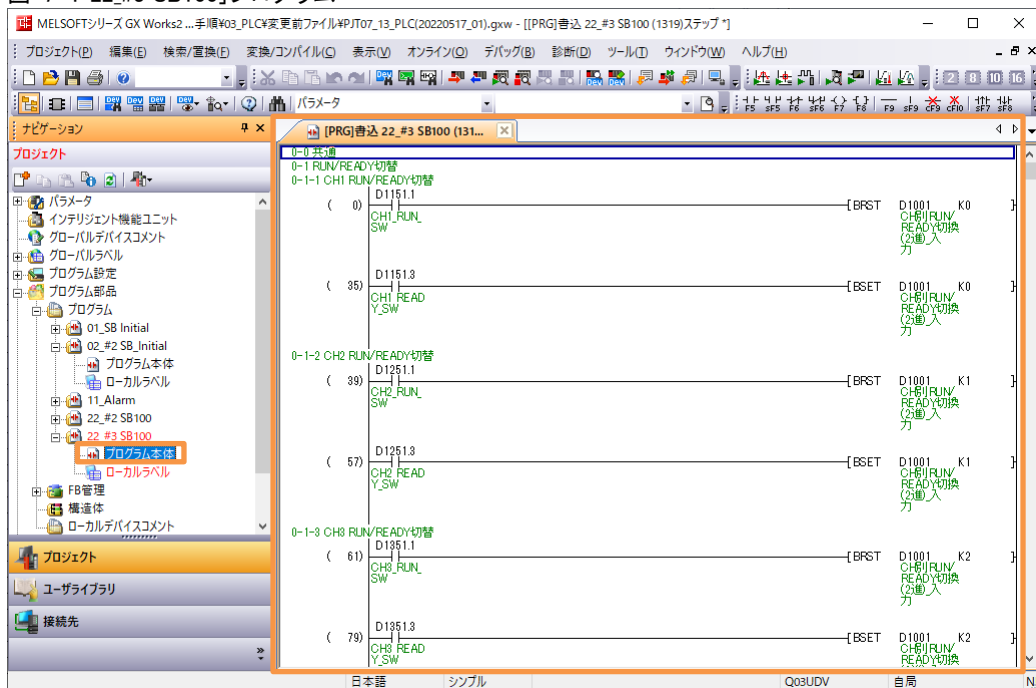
MELSOFTシリーズ GX Works2 ...手順¥03_PLC¥変更前ファイル¥PJT07_13_PLC(20220517_01).gxw - [[PRG]書込 22_#3 SB100 (1319)ステップ *]

プロジェクト(P) 編集(E) 検索/置換(F) 変換/コンパイル(C) 表示(V) オンライン(O) デバッグ(B) 診断(D) ツール(T) ウィンドウ(W) ヘルプ(H)

パラメータ

ナビゲーション
プロジェクト
パラメータ
インテリジェント機能ユニット
グローバルデバイスコメント
グローバルラベル
プログラム設定
プログラム部品
プログラム
01_SB Initial
02_#2 SB_Initial
プログラム本体
ローカルラベル
11_Alarm
22_#2 SB100
22_#3 SB100
プログラム本体
ローカルラベル
FB管理
構造体
ローカルデバイスコメント

プロジェクト
ユーザライブラリ
接続先

[PRG]書込 22_#3 SB100 (131...

0-0 共通
0-1 RUN/READY切替
0-1-1 CH1 RUN/READY切替
( 0) D1151.1 CH1_RUN_SW BRST D1001 K0 CH別RUN/READY切換(2進)入力
( 35) D1151.3 CH1 READY_SW BSET D1001 K0 CH別RUN/READY切換(2進)入力
0-1-2 CH2 RUN/READY切替
( 39) D1251.1 CH2_RUN_SW BRST D1001 K1 CH別RUN/READY切換(2進)入力
( 57) D1251.3 CH2 READY_SW BSET D1001 K1 CH別RUN/READY切換(2進)入力
0-1-3 CH3 RUN/READY切替
( 61) D1351.1 CH3_RUN_SW BRST D1001 K2 CH別RUN/READY切換(2進)入力
( 79) D1351.3 CH3 READY_SW BSET D1001 K2 CH別RUN/READY切換

日本語 シンプル Q03UDV 自局